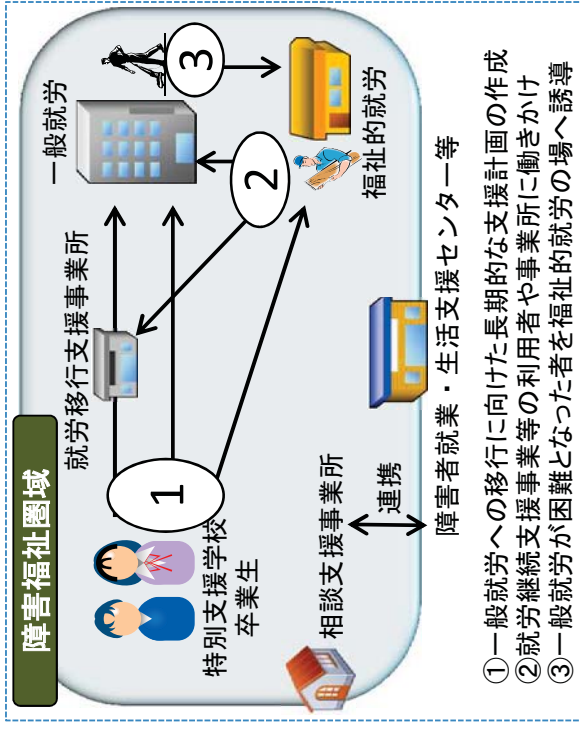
障害福祉圏域

一般就労

3

福祉的就労

2

就労移行支援事業所

1

特別支援学校卒業生

相談支援事業所

連携

障害者就業・生活支援センター等

①一般就労への移行に向けた長期的な支援計画の作成
②就労継続支援事業等の利用者や事業所に働きかけ
③一般就労が困難となった者を福祉的就労の場へ誘導